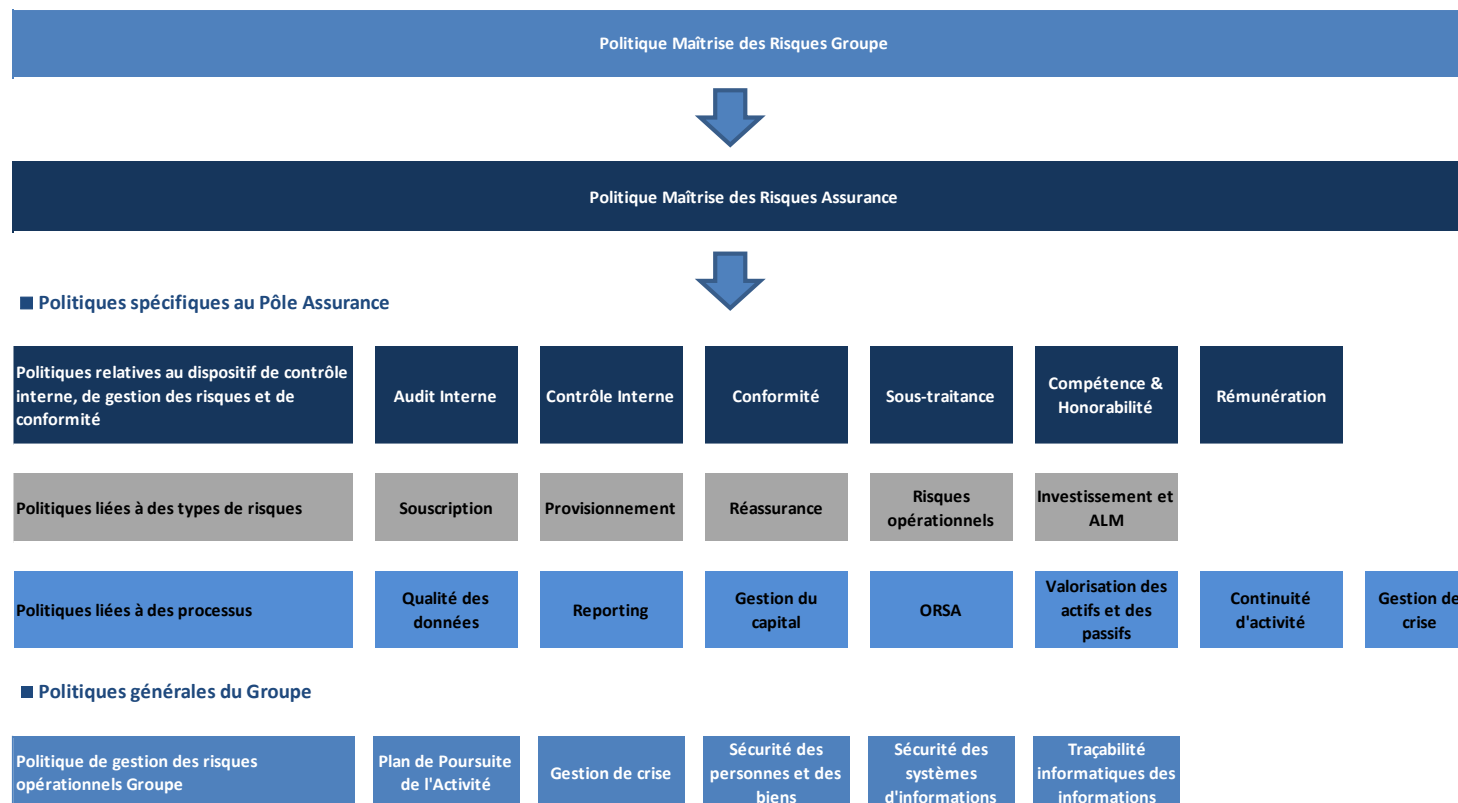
Politique Maîtrise des Risques Groupe

Politique Maîtrise des Risques Assurance

■ Politiques spécifiques au Pôle Assurance

Politiques relatives au dispositif de contrôle interne, de gestion des risques et de conformité

Audit Interne

Contrôle Interne

Conformité

Sous-traitance

Compétence & Honorabilité

Rémunération

Politiques liées à des types de risques

Souscription

Provisionnement

Réassurance

Risques opérationnels

Investissement et ALM

Politiques liées à des processus

Qualité des données

Reporting

Gestion du capital

ORSA

Valorisation des actifs et des passifs

Continuité d'activité

Gestion de crise

■ Politiques générales du Groupe

Politique de gestion des risques opérationnels Groupe

Plan de Poursuite de l'Activité

Gestion de crise

Sécurité des personnes et des biens

Sécurité des systèmes d'informations

Traçabilité informatiques des informations